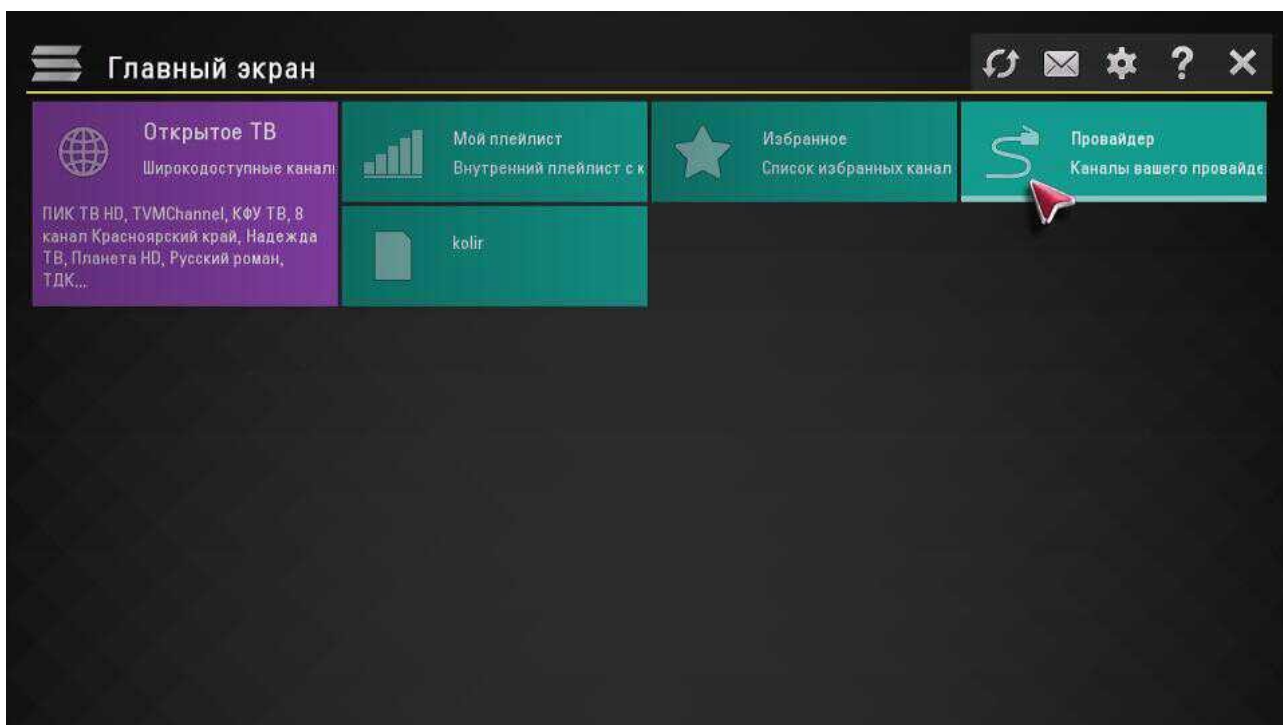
Главный экран

Открытое ТВ
Широкодоступные канал

ПИК ТВ HD, TVMChannel, КФУ ТВ, 8 канал Красноярский край, Надежда ТВ, Планета HD, Русский роман, ТДК...

Мой плейлист
Внутренний плейлист с к

Избранное
Список избранных канал

Провайдер
Каналы вашего провайде

kolir